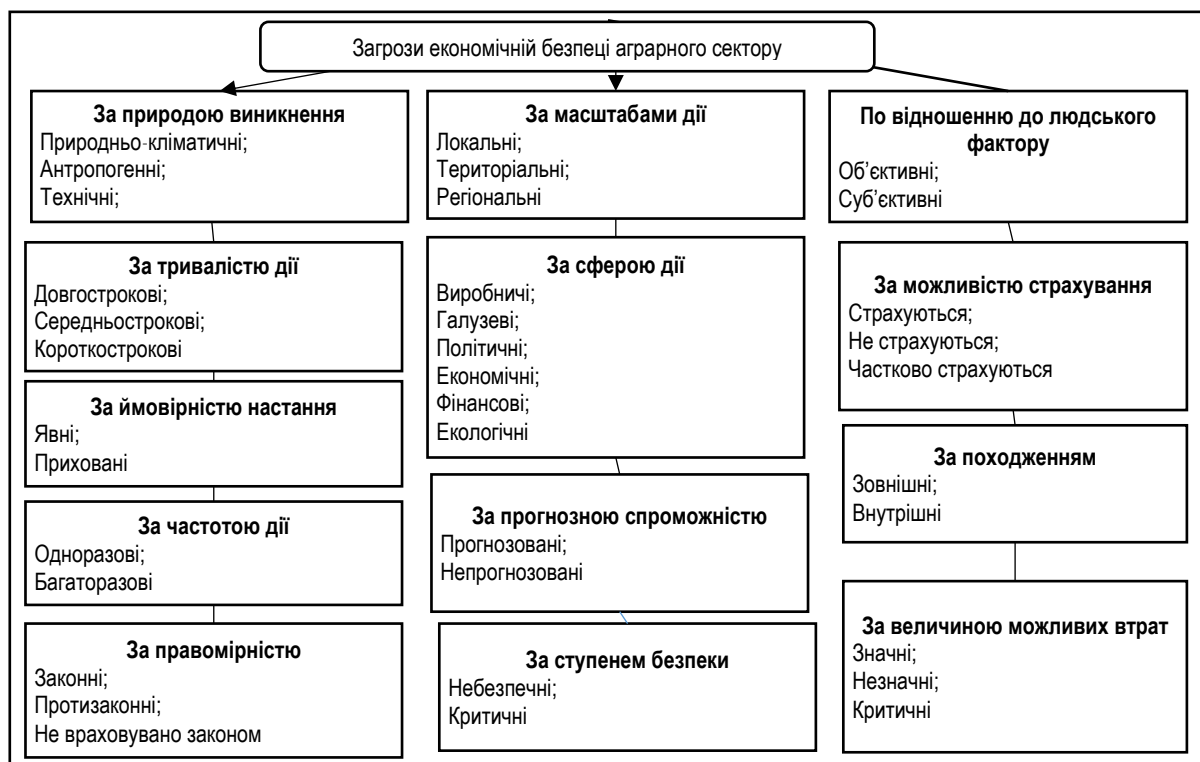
Загрози економічній безпеці аграрного сектору

**За природою виникнення**
Природньо-кліматичні;
Антропогенні;
Технічні;

**За тривалістю дії**
Довгострокові;
Середньострокові;
Короткострокові

**За ймовірністю настання**
Явні;
Приховані

**За частотою дії**
Одноразові;
Багаторазові

**За правомірністю**
Законні;
Протизаконні;
Не враховувано законом

**За масштабами дії**
Локальні;
Територіальні;
Регіональні

**За сферою дії**
Виробничі;
Галузеві;
Політичні;
Економічні;
Фінансові;
Екологічні

**За прогнозною спроможністю**
Прогнозовані;
Непрогнозовані

**За ступенем безпеки**
Небезпечні;
Критичні

**По відношенню до людського фактору**
Об'єктивні;
Суб'єктивні

**За можливістю страхування**
Страхуються;
Не страхуються;
Частково страхуються

**За походженням**
Зовнішні;
Внутрішні

**За величиною можливих втрат**
Значні;
Незначні;
Критичні